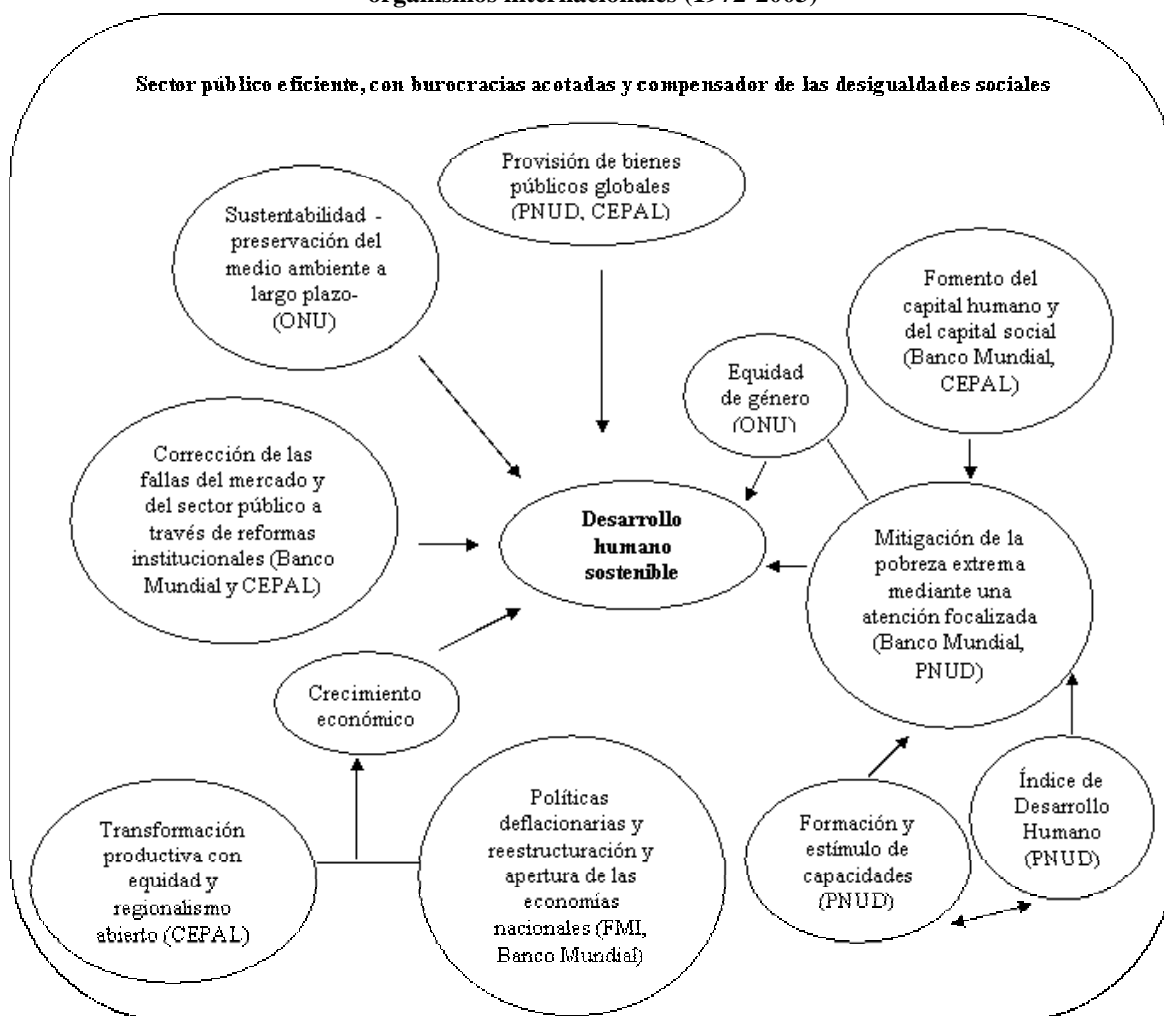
organismos internacionales (1972-2005)

Sector público eficiente, con burocracias acotadas y compensador de las desigualdades sociales

Provisión de bienes públicos globales (PNUD, CEPAL)

Sustentabilidad - preservación del medio ambiente a largo plazo- (ONU)

Fomento del capital humano y del capital social (Banco Mundial, CEPAL)

Equidad de género (ONU)

Corrección de las fallas del mercado y del sector público a través de reformas institucionales (Banco Mundial y CEPAL)

Desarrollo humano sostenible

Mitigación de la pobreza extrema mediante una atención focalizada (Banco Mundial, PNUD)

Crecimiento económico

Índice de Desarrollo Humano (PNUD)

Transformación productiva con equidad y regionalismo abierto (CEPAL)

Políticas deflacionarias y reestructuración y apertura de las economías nacionales (FMI, Banco Mundial)

Formación y estímulo de capacidades (PNUD)